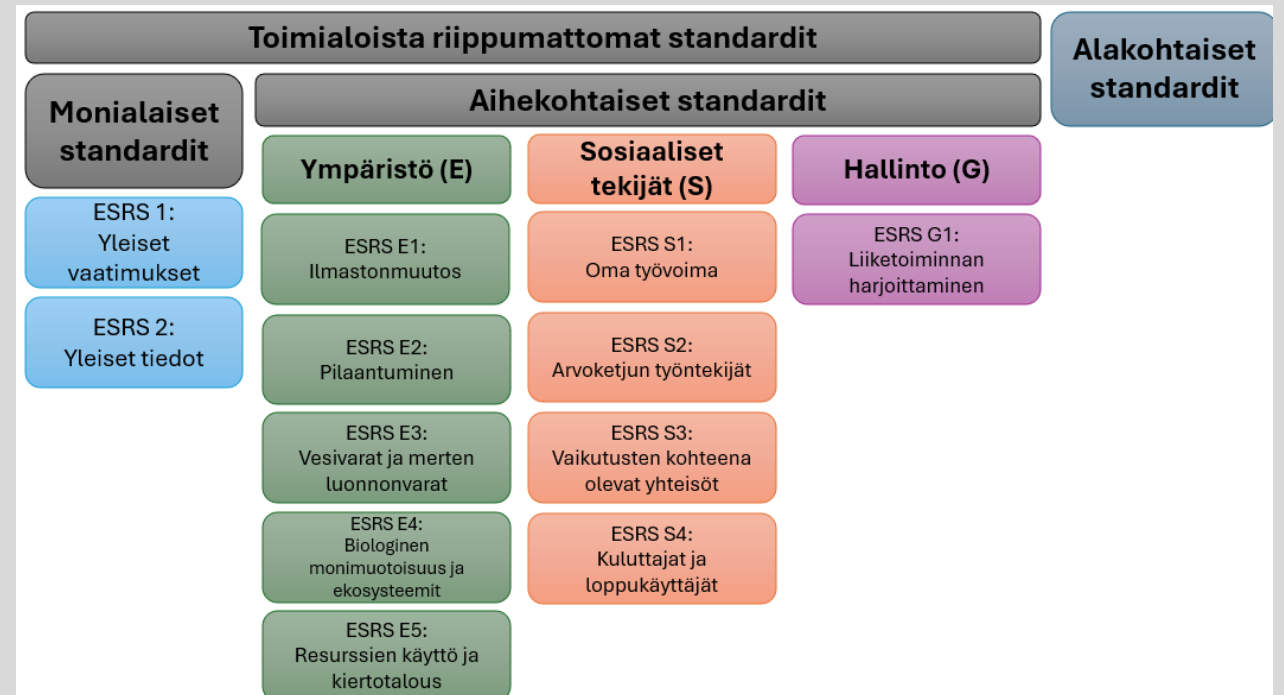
Toimialoista riippumattomat standardit

Alakohtaiset standardit

Monialaiset standardit

Aihekohtaiset standardit

Ympäristö (E)

Sosiaaliset tekijät (S)

Hallinto (G)

ESRS 1: Yleiset vaatimukset

ESRS 2: Yleiset tiedot

ESRS E1: Ilmastonmuutos

ESRS E2: Pilaantuminen

ESRS E3: Vesivarat ja merten luonnonvarat

ESRS E4: Biologinen monimuotoisuus ja ekosysteemit

ESRS E5: Resurssien käyttö ja kiertotalous

ESRS S1: Oma työvoima

ESRS S2: Arvoketjun työntekijät

ESRS S3: Vaikutusten kohteena olevat yhteisöt

ESRS S4: Kuluttajat ja loppukäyttäjät

ESRS G1: Liiketoiminnan harjoittaminen